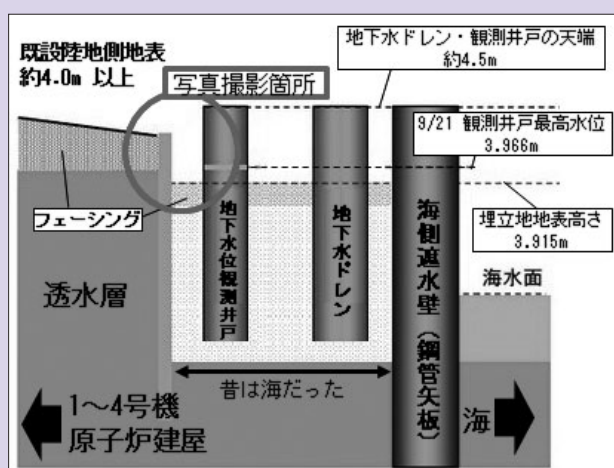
既設陸地側地表
約4.0m 以上

写真撮影箇所

地下水ドレン・観測井戸の天端
約4.5m

9/21 観測井戸最高水位
3.966m

埋立地地表高さ
3.915m

フェーシング

地下水位観測井戸

地下水ドレン

海側遮水壁（鋼管矢板）

透水層

海水面

昔は海だった

1〜4号機
原子炉建屋

海